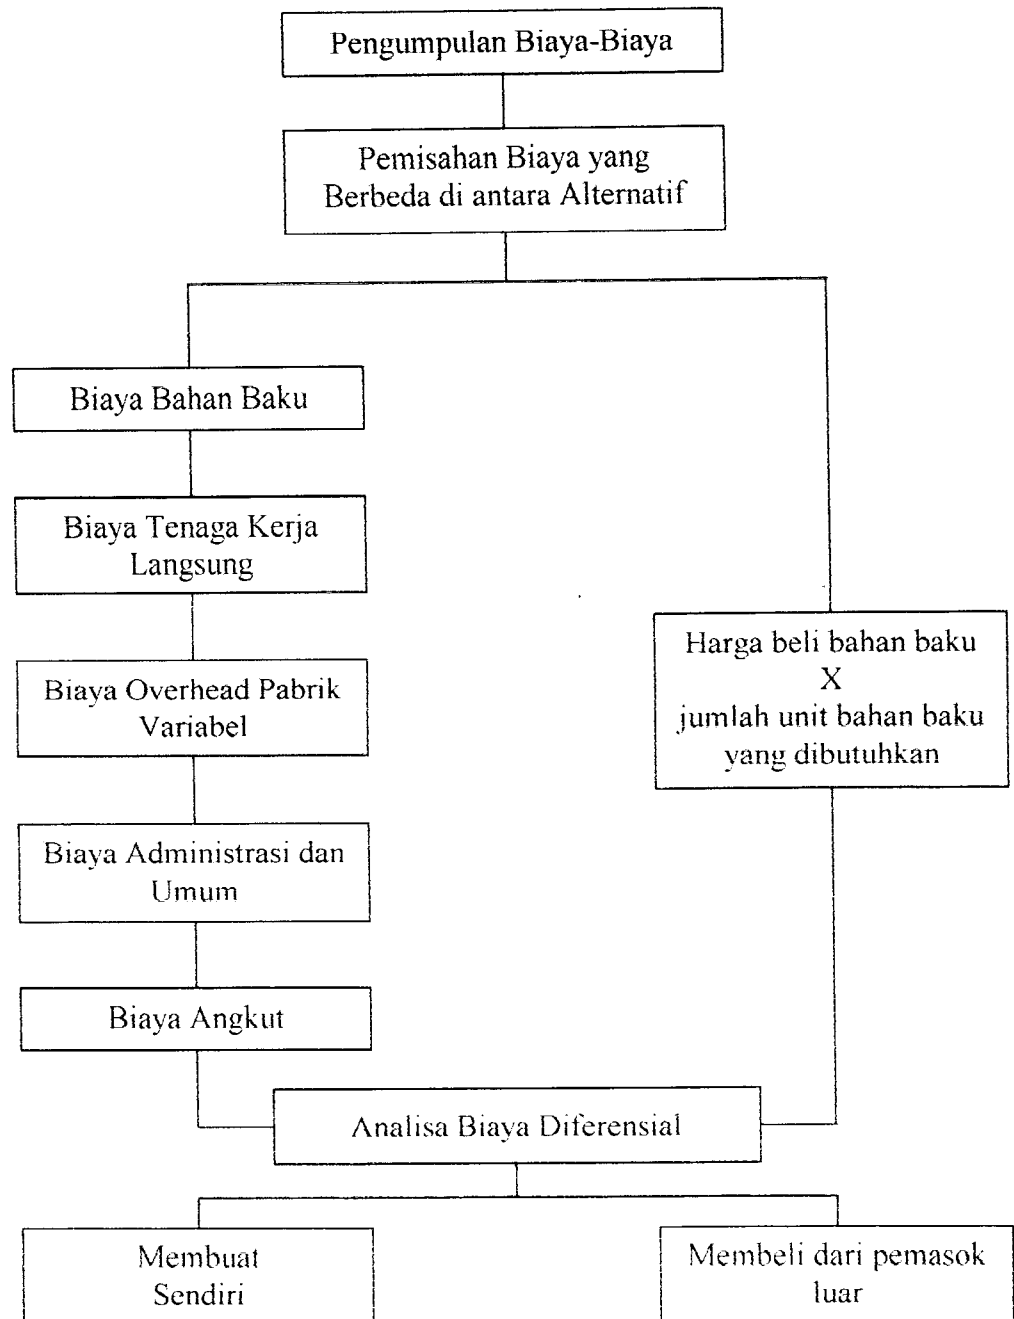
Pengumpulan Biaya-Biaya

Pemisahan Biaya yang Berbeda di antara Alternatif

Biaya Bahan Baku

Biaya Tenaga Kerja Langsung

Biaya Overhead Pabrik Variabel

Biaya Administrasi dan Umum

Biaya Angkut

Harga beli bahan baku
X
jumlah unit bahan baku yang dibutuhkan

Analisa Biaya Diferensial

Membuat Sendiri

Membeli dari pemasok luar